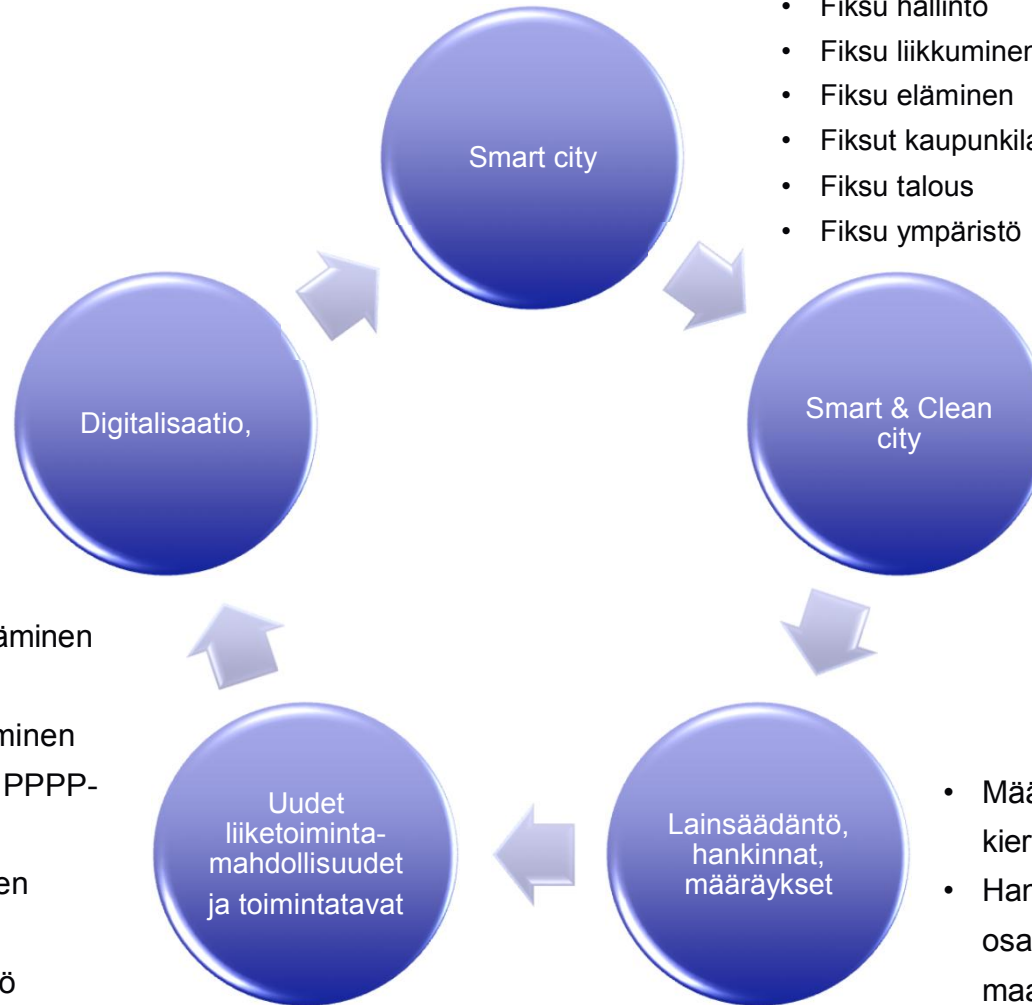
- Fiksu hallinto
- Fiksu liikkuminen
- Fiksu eläminen
- Fiksut kaupunkila
- Fiksu talous
- Fiksu ympäristö

Smart city

Smart & Clean city

Lainsäädäntö, hankinnat, määräykset

Uudet liiketoimintamahdollisuudet ja toimintatavat

Digitalisaatio,

äminen

minen

PPPP-

en

ö

- Mää kier
- Han osa maa